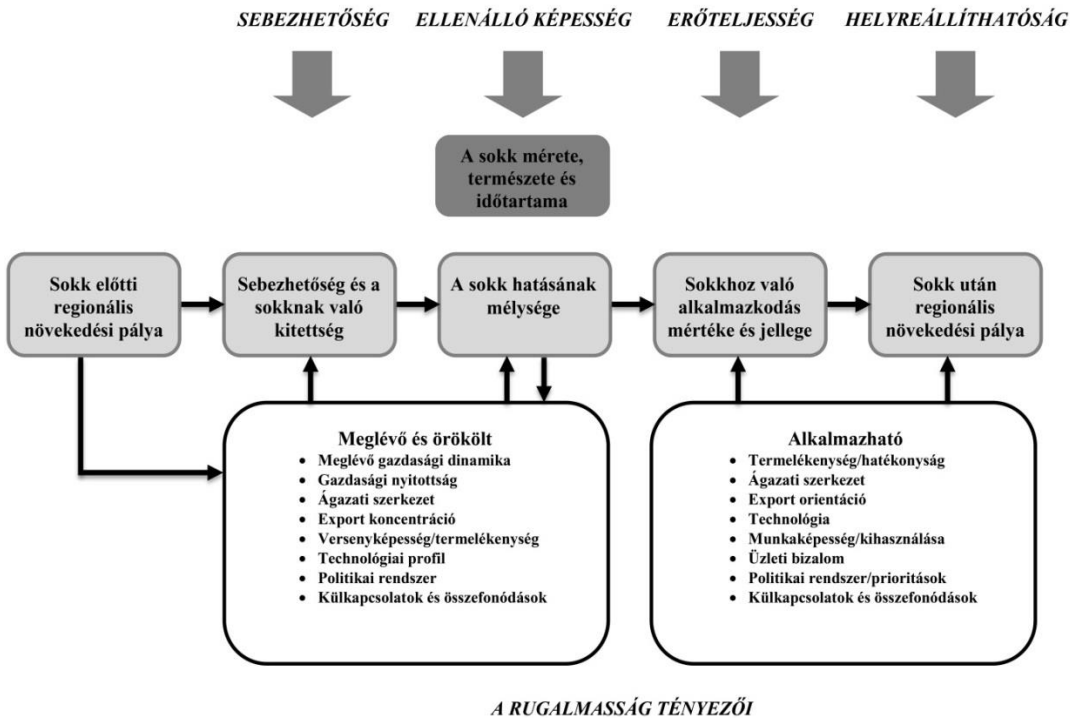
SEBEZHETŐSÉG ELLENÁLLÓ KÉPESSÉG ERŐTELJESSÉG HELYREÁLLÍTHATÓSÁG

A sokk mérete, természete és időtartama

Sokk előtti regionális növekedési pálya

Sebezhetőség és a sokknak való kitettség

A sokk hatásának mélysége

Sokkhoz való alkalmazkodás mértéke és jellege

Sokk után regionális növekedési pálya

Meglévő és örökölt
- Meglévő gazdasági dinamika
- Gazdasági nyitottság
- Ágazati szerkezet
- Export koncentráció
- Versenyképesség/termelékenység
- Technológiai profil
- Politikai rendszer
- Külkapcsolatok és összefonódások

Alkalmazható
- Termelékenység/hatékonyság
- Ágazati szerkezet
- Export orientáció
- Technológia
- Munkaképesség/kihasználása
- Üzleti bizalom
- Politikai rendszer/prioritások
- Külkapcsolatok és összefonódások

A RUGALMASSÁG TÉNYEZŐI